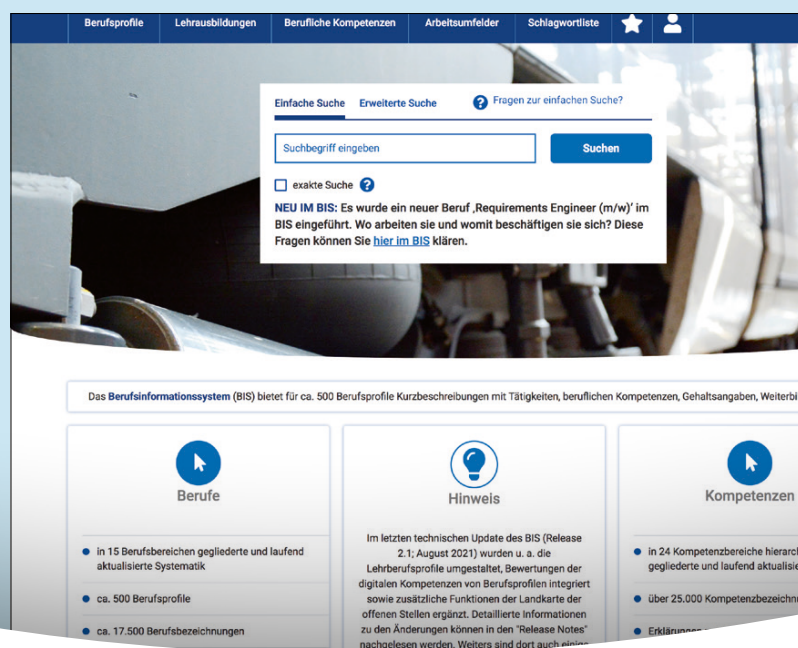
Berufsprofile Lehrausbildungen Berufliche Kompetenzen Arbeitsumfelder Schlagwortliste

Einfache Suche Erweiterte Suche Fragen zur einfachen Suche?

Suchbegriff eingeben Suchen

exakte Suche

NEU IM BIS: Es wurde ein neuer Beruf ‚Requirements Engineer (m/w)' im BIS eingeführt. Wo arbeiten sie und womit beschäftigen sie sich? Diese Fragen können Sie hier im BIS klären.

Das Berufsinformationssystem (BIS) bietet für ca. 500 Berufsprofile Kurzbeschreibungen mit Tätigkeiten, beruflichen Kompetenzen, Gehaltsangaben, Weiterbi

Berufe

in 15 Berufsbereichen gegliederte und laufend aktualisierte Systematik

ca. 500 Berufsprofile

ca. 17.500 Berufsbezeichnungen

Hinweis

Im letzten technischen Update des BIS (Release 2.1; August 2021) wurden u. a. die Lehrberufsprofile umgestaltet, Bewertungen der digitalen Kompetenzen von Berufsprofilen integriert sowie zusätzliche Funktionen der Landkarte der offenen Stellen ergänzt. Detaillierte Informationen zu den Änderungen können in den "Release Notes" nachgelesen werden. Weiters sind dort auch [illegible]

Kompetenzen

in 24 Kompetenzbereiche hierarc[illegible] gegliederte und laufend aktualis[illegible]

über 25.000 Kompetenzbezeichn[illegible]

Erklärungen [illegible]